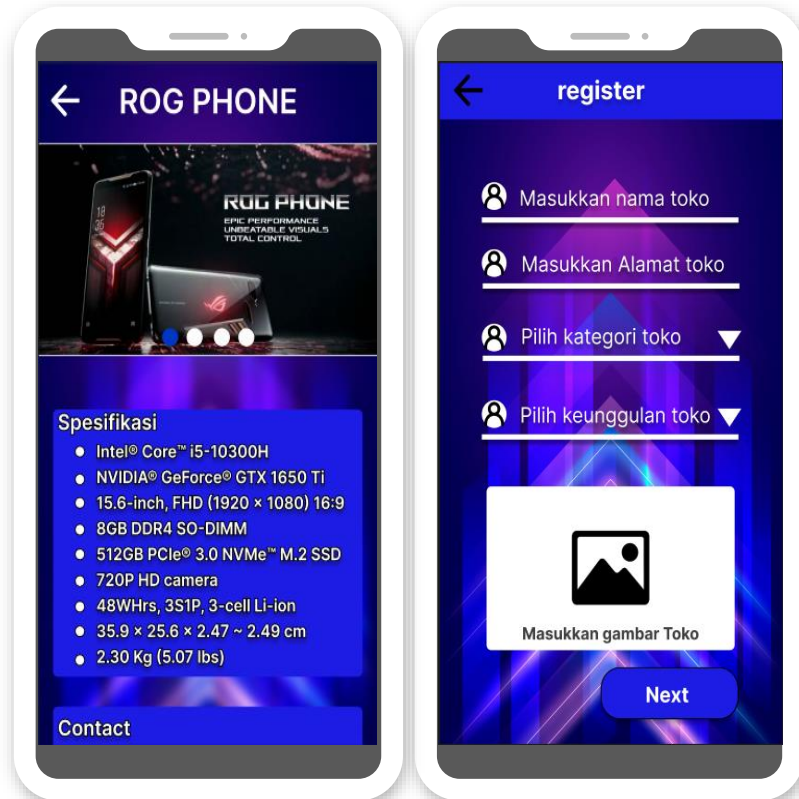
ROG PHONE

ROG PHONE
EPIC PERFORMANCE
UNBEATABLE VISUALS
TOTAL CONTROL

Spesifikasi
- Intel® Core™ i5-10300H
- NVIDIA® GeForce® GTX 1650 Ti
- 15.6-inch, FHD (1920 × 1080) 16:9
- 8GB DDR4 SO-DIMM
- 512GB PCIe® 3.0 NVMe™ M.2 SSD
- 720P HD camera
- 48WHrs, 3S1P, 3-cell Li-ion
- 35.9 × 25.6 × 2.47 ~ 2.49 cm
- 2.30 Kg (5.07 lbs)

Contact

register

Masukkan nama toko

Masukkan Alamat toko

Pilih kategori toko

Pilih keunggulan toko

Masukkan gambar Toko

Next